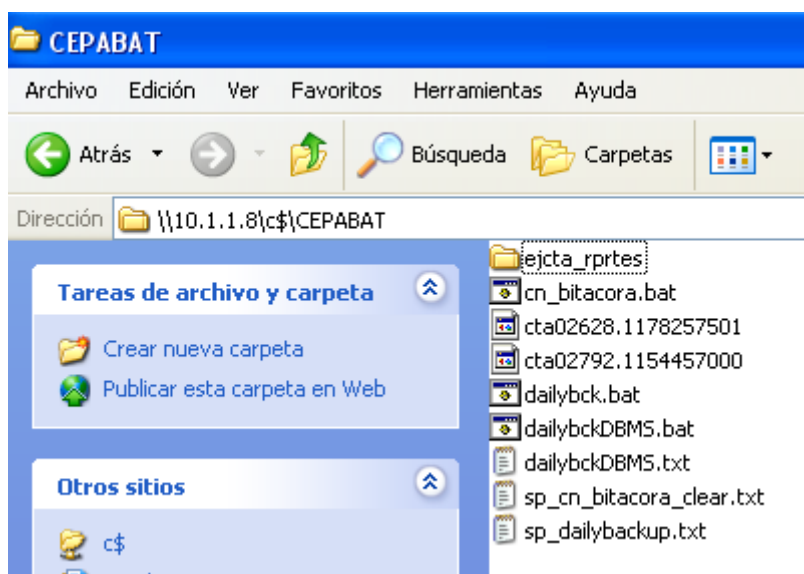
CEPABAT

Archivo Edición Ver Favoritos Herramientas Ayuda

Atrás Búsqueda Carpetas

Dirección \\10.1.1.8\c$\CEPABAT

Tareas de archivo y carpeta

Crear nueva carpeta
Publicar esta carpeta en Web

Otros sitios

c$

ejcta_rprtes
cn_bitacora.bat
cta02628.1178257501
cta02792.1154457000
dailybck.bat
dailybckDBMS.bat
dailybckDBMS.txt
sp_cn_bitacora_clear.txt
sp_dailybackup.txt